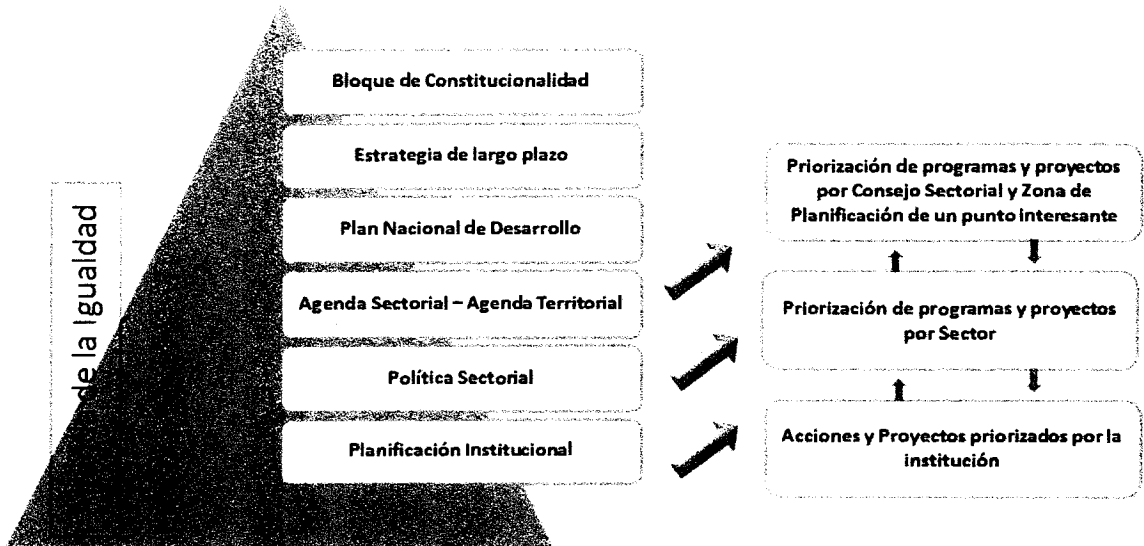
de la Igualdad

Bloque de Constitucionalidad

Estrategia de largo plazo

Plan Nacional de Desarrollo

Agenda Sectorial – Agenda Territorial

Política Sectorial

Planificación Institucional

Priorización de programas y proyectos por Consejo Sectorial y Zona de Planificación de un punto interesante

Priorización de programas y proyectos por Sector

Acciones y Proyectos priorizados por la institución